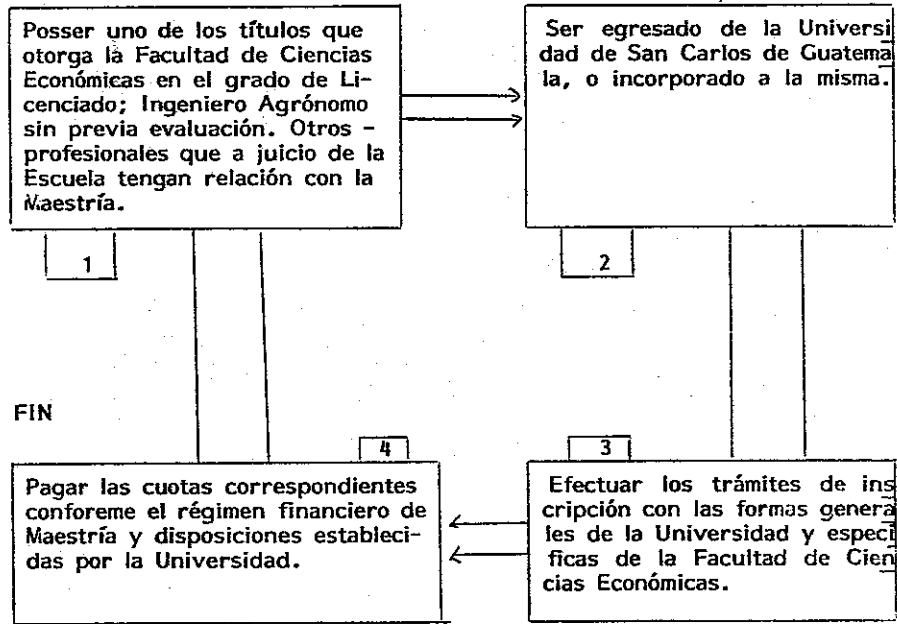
Posser uno de los títulos que otorga la Facultad de Ciencias Económicas en el grado de Licenciado; Ingeniero Agrónomo sin previa evaluación. Otros - profesionales que a juicio de la Escuela tengan relación con la Maestría.

1

Ser egresado de la Universidad de San Carlos de Guatemala, o incorporado a la misma.

2

FIN

4

3

Pagar las cuotas correspondientes conforeme el régimen financiero de Maestría y disposiciones establecidas por la Universidad.

Efectuar los trámites de inscripción con las formas generales de la Universidad y especificas de la Facultad de Ciencias Económicas.